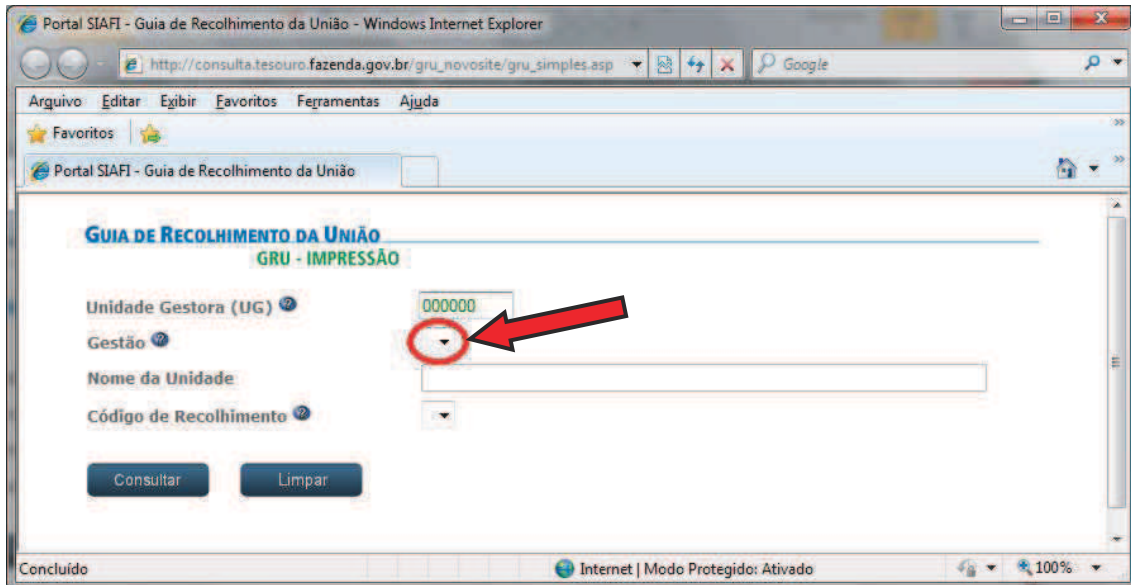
Portal SIAFI - Guia de Recolhimento da União - Windows Internet Explorer

http://consulta.tesouro.fazenda.gov.br/gru_novosite/gru_simples.asp

Google

Arquivo Editar Exibir Favoritos Ferramentas Ajuda

Favoritos

Portal SIAFI - Guia de Recolhimento da União

GUIA DE RECOLHIMENTO DA UNIÃO
GRU - IMPRESSÃO

Unidade Gestora (UG) 000000

Gestão

Nome da Unidade

Código de Recolhimento

Consultar Limpar

Concluído

Internet | Modo Protegido: Ativado

100%